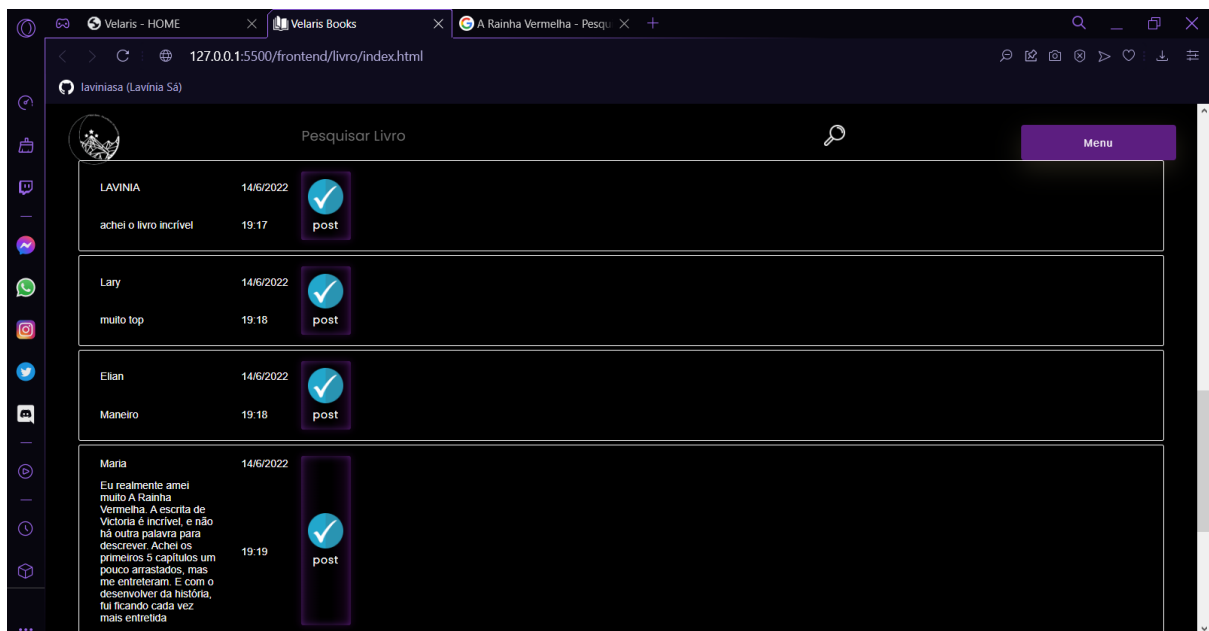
Velaris - HOME
Velaris Books
A Rainha Vermelha - Pesqu
127.0.0.1:5500/frontend/livro/index.html
laviniasa (Lavínia Sá)

Pesquisar Livro
Menu

LAVINIA
14/6/2022
achei o livro incrível
19:17
post

Lary
14/6/2022
muito top
19:18
post

Elian
14/6/2022
Maneiro
19:18
post

Maria
14/6/2022
Eu realmente amei muito A Rainha Vermelha. A escrita de Victoria é incrível, e não há outra palavra para descrever. Achei os primeiros 5 capítulos um pouco arrastados, mas me entreteram. E com o desenvolver da história, fui ficando cada vez mais entretida
19:19
post